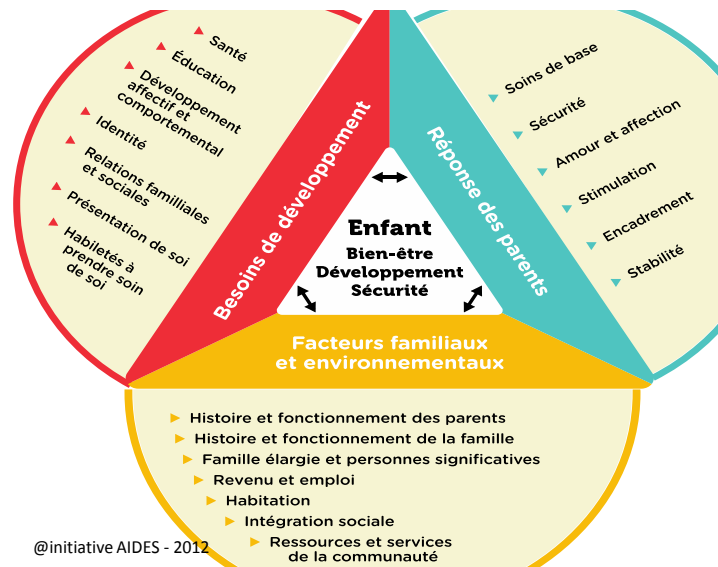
Santé
Éducation
Développement affectif et comportemental
Identité
Relations familiales et sociales
Présentation de soi
Habiletés à prendre soin de soi

Besoins de développement

Réponse des parents

Soins de base
Sécurité
Amour et affection
Stimulation
Encadrement
Stabilité

Enfant
Bien-être
Développement
Sécurité

Facteurs familiaux et environnementaux

Histoire et fonctionnement des parents
Histoire et fonctionnement de la famille
Famille élargie et personnes significatives
Revenu et emploi
Habitation
Intégration sociale
Ressources et services de la communauté

@initiative AIDES - 2012